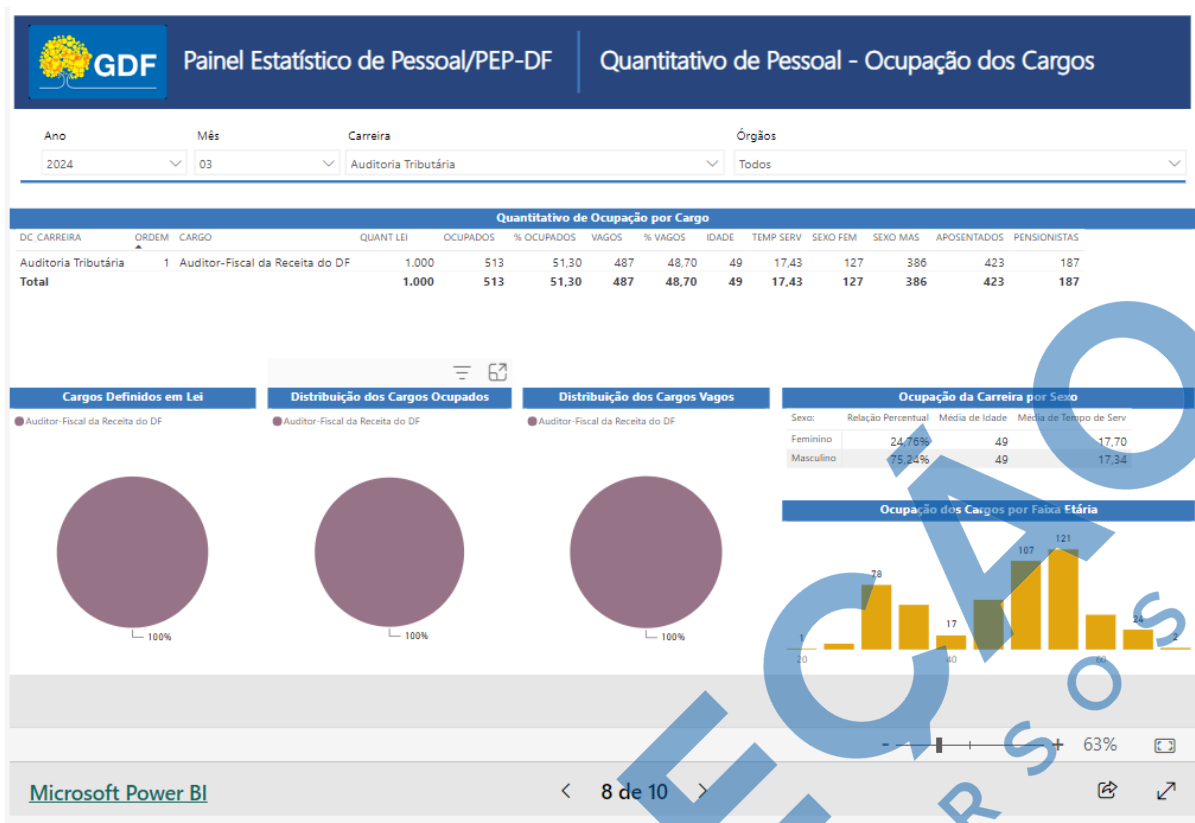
GDF Painel Estatístico de Pessoal/PEP-DF | Quantitativo de Pessoal - Ocupação dos Cargos

Ano
2024

Mês
03

Carreira
Auditoria Tributária

Órgãos
Todos

Quantitativo de Ocupação por Cargo

| DC_CARREIRA | ORDEM | CARGO | QUANT LEI | OCUPADOS | % OCUPADOS | VAGOS | % VAGOS | IDADE | TEMP SERV | SEXO FEM | SEXO MAS | APOSENTADOS | PENSIONISTAS |
|---|---|---|---|---|---|---|---|---|---|---|---|---|---|
| Auditoria Tributária | 1 | Auditor-Fiscal da Receita do DF | 1.000 | 513 | 51,30 | 487 | 48,70 | 49 | 17,43 | 127 | 386 | 423 | 187 |
| Total | | | 1.000 | 513 | 51,30 | 487 | 48,70 | 49 | 17,43 | 127 | 386 | 423 | 187 |

Cargos Definidos em Lei
Auditor-Fiscal da Receita do DF
100%

Distribuição dos Cargos Ocupados
Auditor-Fiscal da Receita do DF
100%

Distribuição dos Cargos Vagos
Auditor-Fiscal da Receita do DF
100%

Ocupação da Carreira por Sexo

| Sexo: | Relação Percentual | Média de Idade | Média de Tempo de Serv |
|---|---|---|---|
| Feminino | 24,76% | 49 | 17,70 |
| Masculino | 75,24% | 49 | 17,34 |

Ocupação dos Cargos por Faixa Etária
1 78 17 107 121 24 2
20 40 60

- + 63%

Microsoft Power BI
8 de 10

CONCURSOS